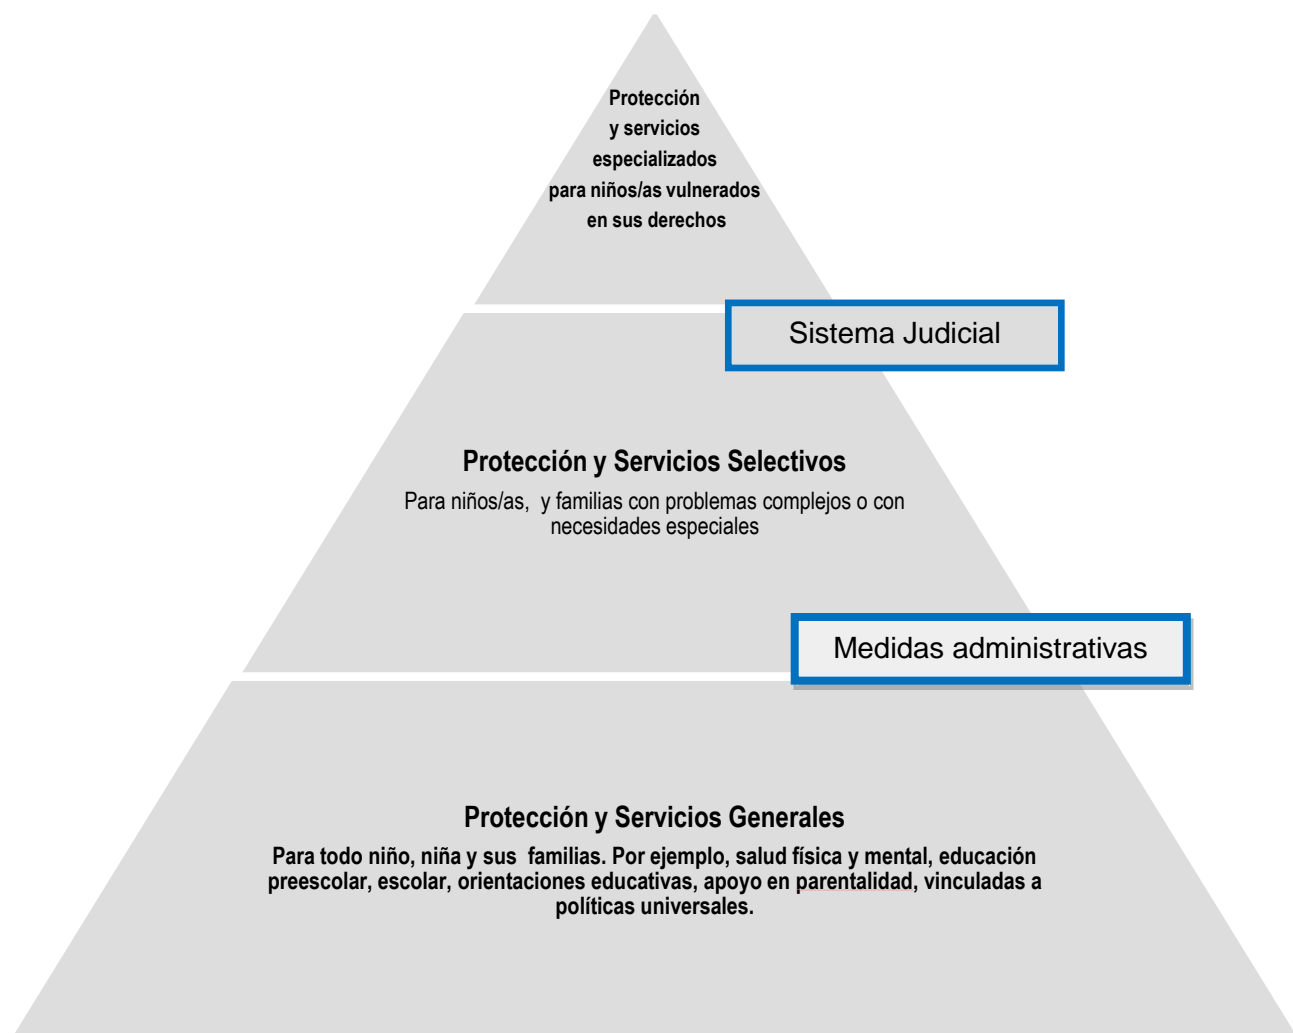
Protección y servicios especializados para niños/as vulnerados en sus derechos

Sistema Judicial

Protección y Servicios Selectivos

Para niños/as,  y familias con problemas complejos o con necesidades especiales

Medidas administrativas

Protección y Servicios Generales

Para todo niño, niña y sus  familias. Por ejemplo, salud física y mental, educación preescolar, escolar, orientaciones educativas, apoyo en parentalidad, vinculadas a políticas universales.